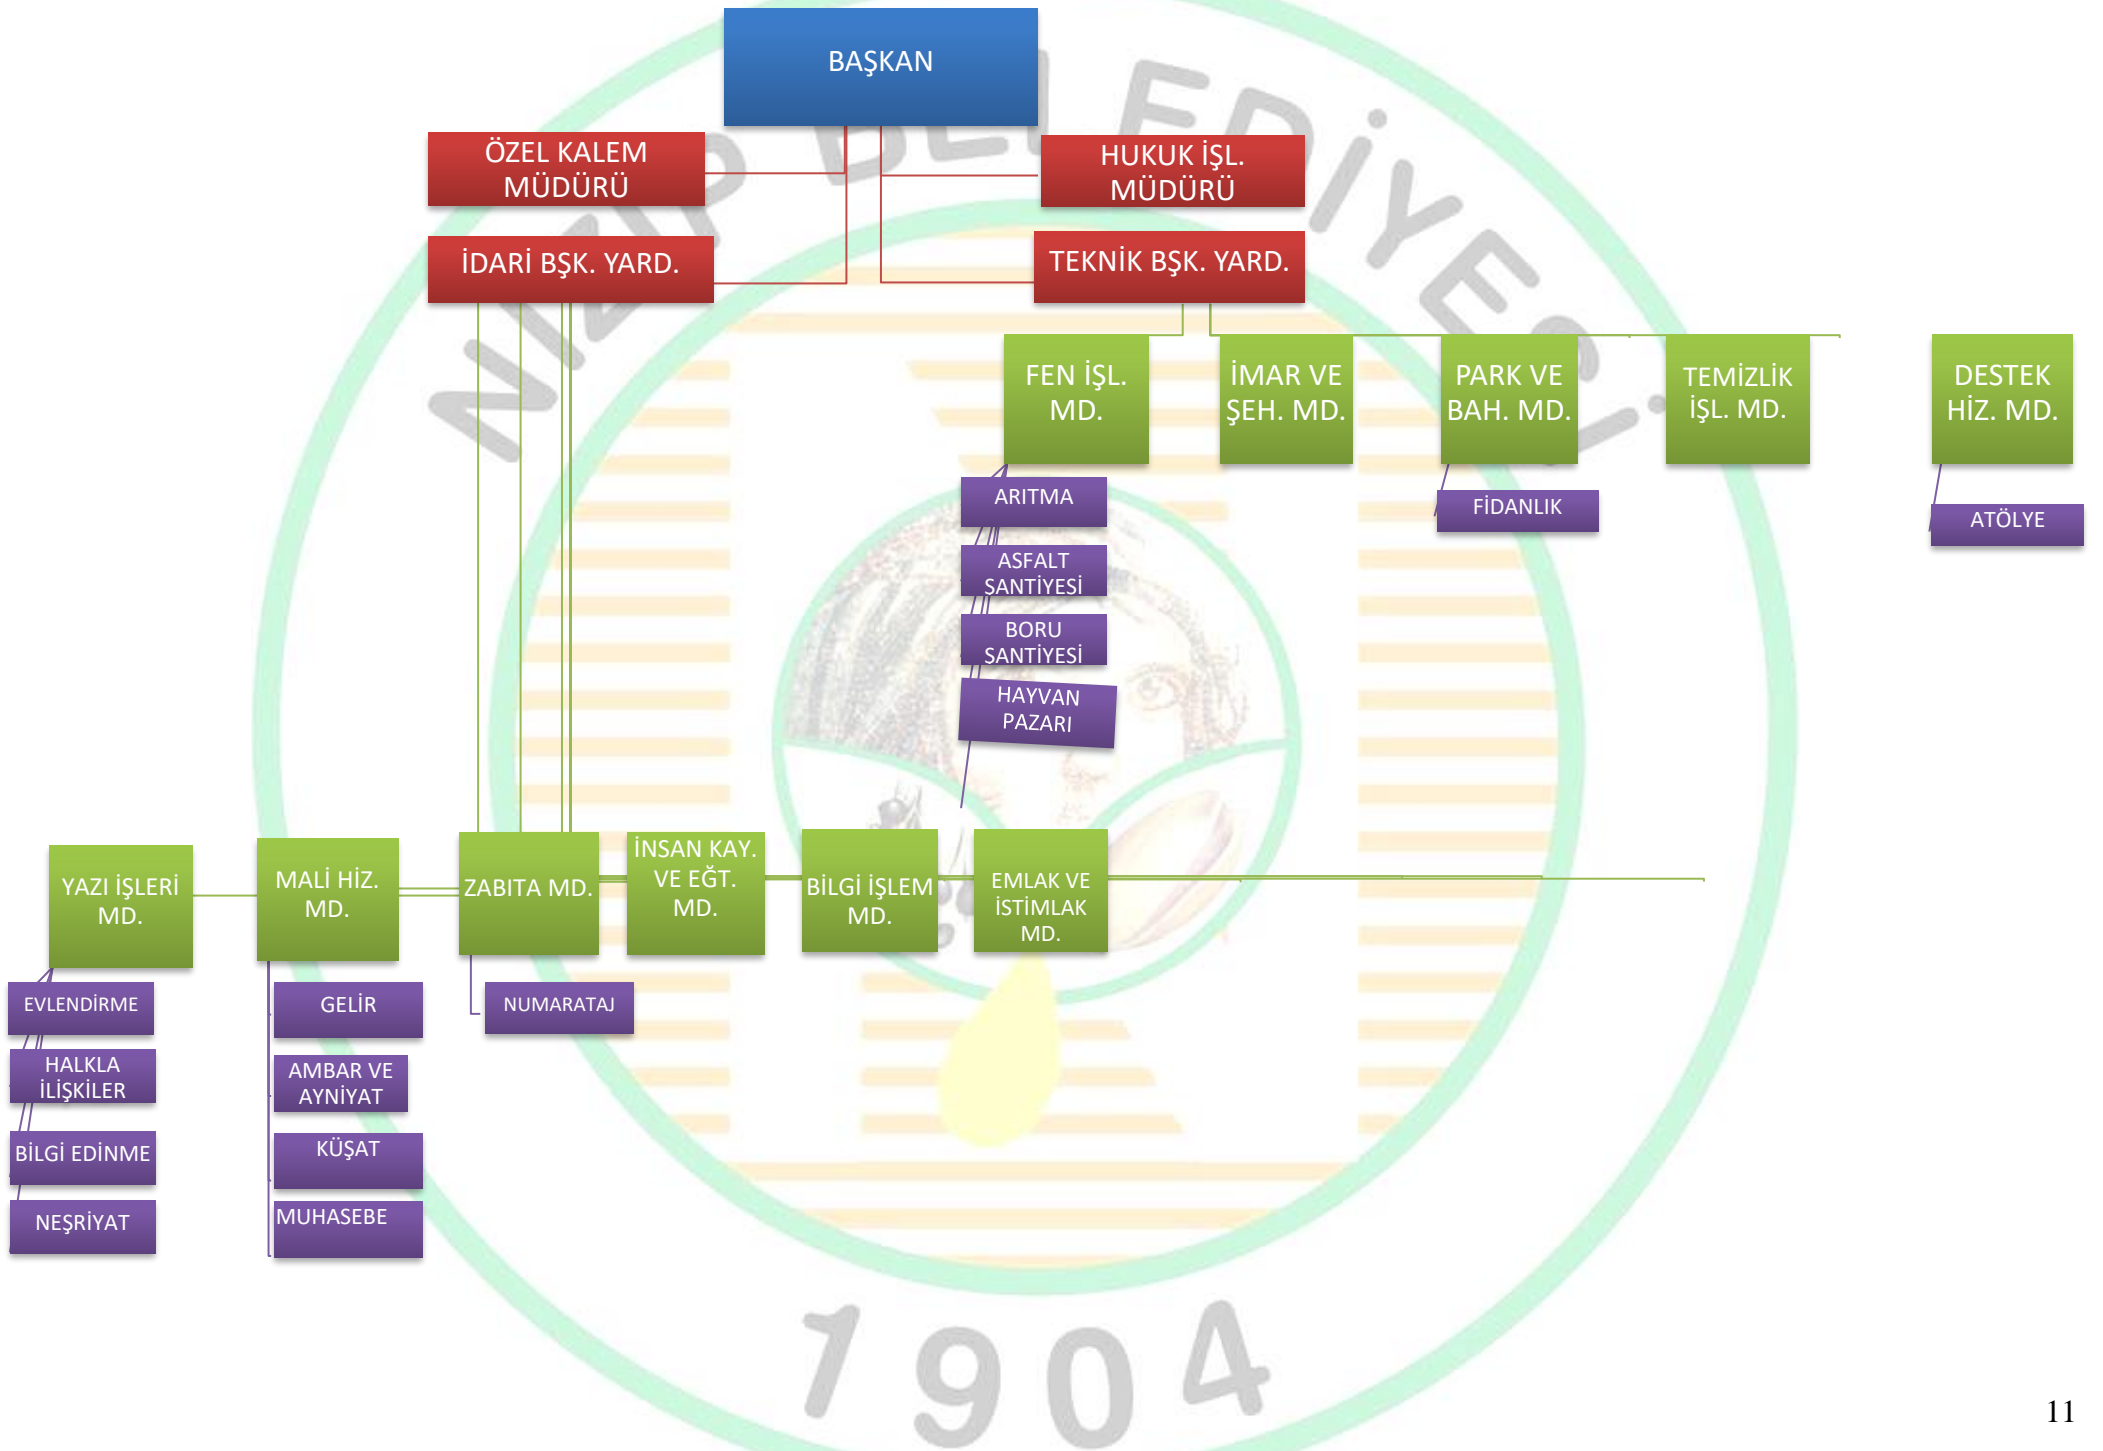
BAŞKAN

ÖZEL KALEM MÜDÜRÜ

HUKUK İŞL. MÜDÜRÜ

İDARİ BŞK. YARD.

TEKNİK BŞK. YARD.

FEN İŞL. MD.

İMAR VE ŞEH. MD.

PARK VE BAH. MD.

TEMİZLİK İŞL. MD.

DESTEK HİZ. MD.

ARITMA

ASFALT SANTİYESİ

BORU SANTİYESİ

HAYVAN PAZARI

FİDANLIK

ATÖLYE

YAZI İŞLERİ MD.

MALİ HİZ. MD.

ZABITA MD.

İNSAN KAY. VE EĞT. MD.

BİLGİ İŞLEM MD.

EMLAK VE İSTİMLAK MD.

EVLENDİRME

HALKLA İLİŞKİLER

BİLGİ EDİNME

NEŞRİYAT

GELİR

AMBAR VE AYNİYAT

KÜŞAT

MUHASEBE

NUMARATAJ

1904

11